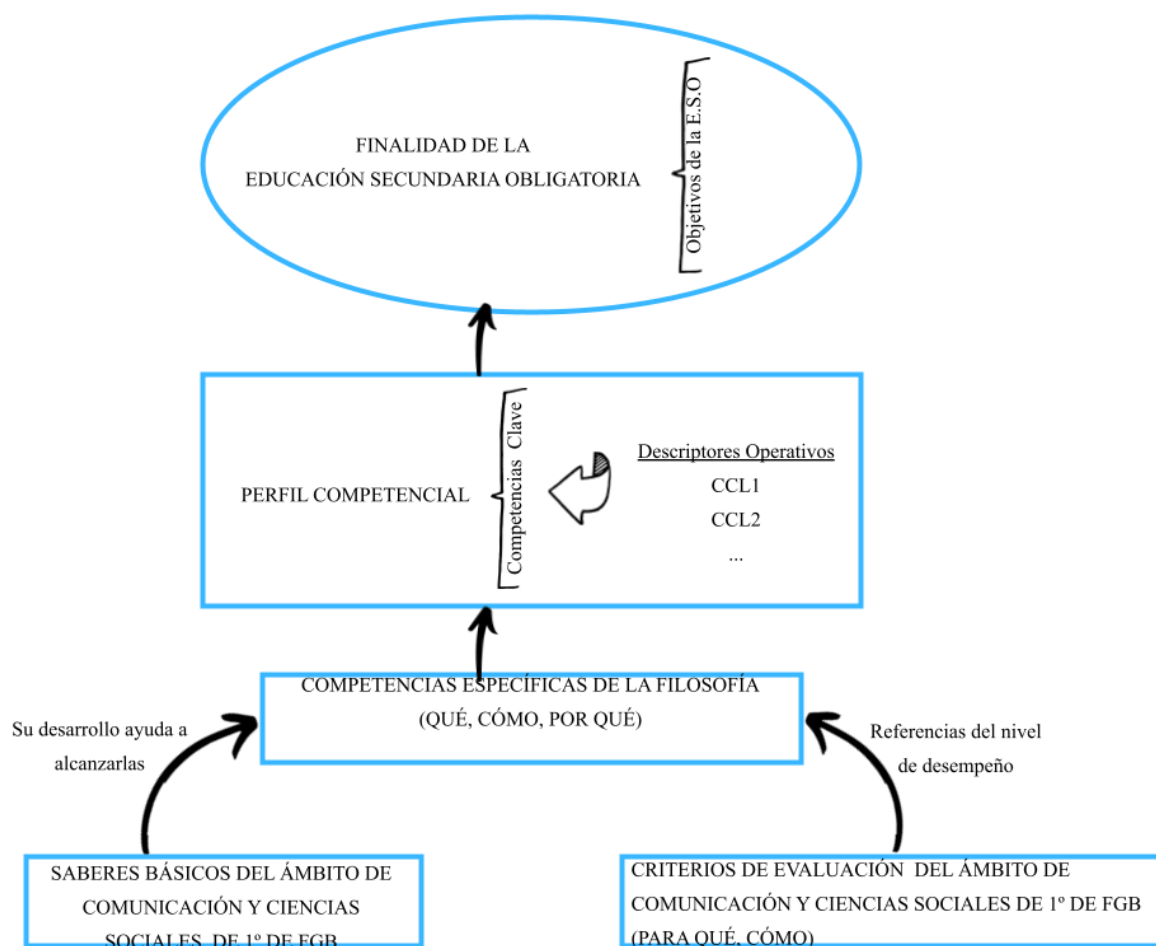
FINALIDAD DE LA
EDUCACIÓN SECUNDARIA OBLIGATORIA

Objetivos de la E.S.O

PERFIL COMPETENCIAL

Competencias Clave

Descriptores Operativos
CCL1
CCL2
...

COMPETENCIAS ESPECÍFICAS DE LA FILOSOFÍA
(QUÉ, CÓMO, POR QUÉ)

Su desarrollo ayuda a alcanzarlas

Referencias del nivel de desempeño

SABERES BÁSICOS DEL ÁMBITO DE COMUNICACIÓN Y CIENCIAS SOCIALES DE 1º DE FGB

CRITERIOS DE EVALUACIÓN DEL ÁMBITO DE COMUNICACIÓN Y CIENCIAS SOCIALES DE 1º DE FGB (PARA QUÉ, CÓMO)